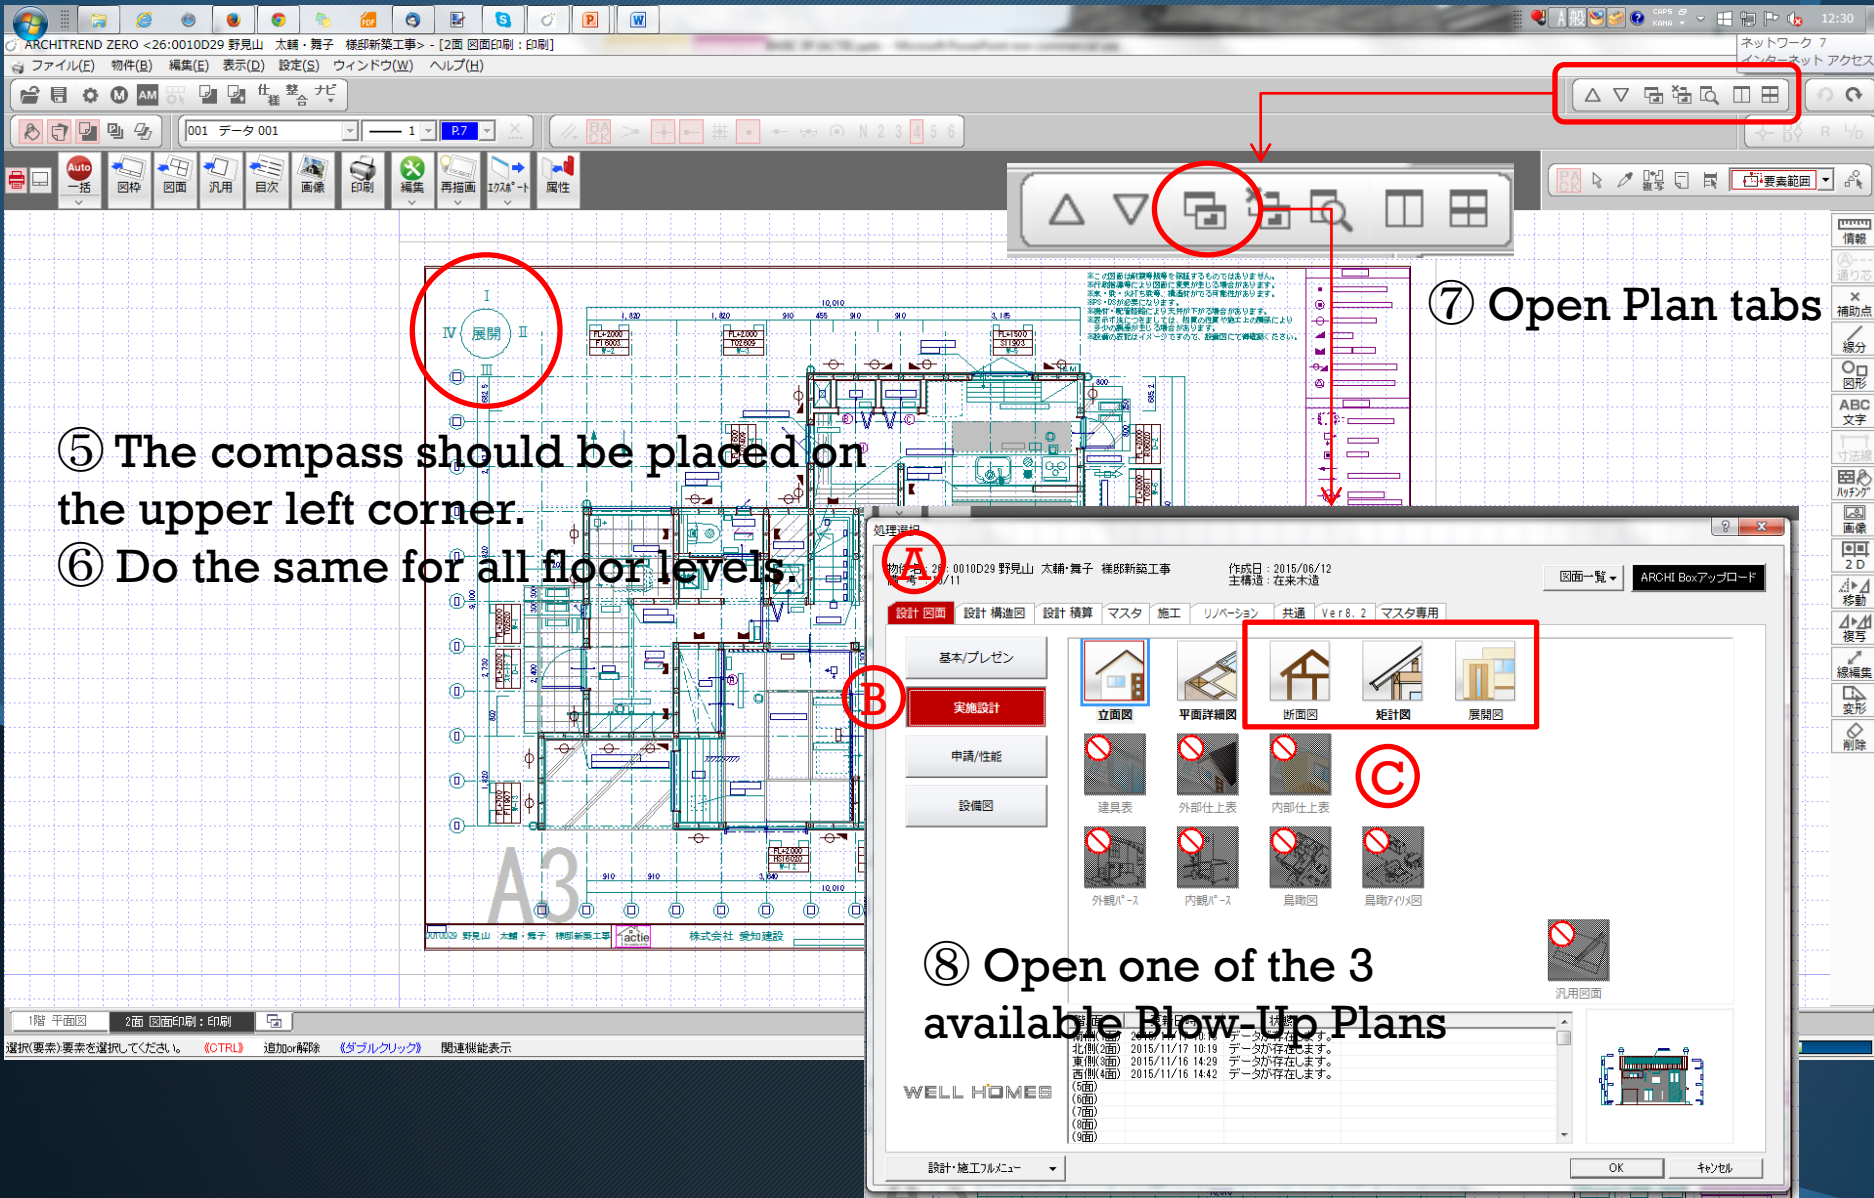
ARCHITREND ZERO <26:0010D29 野見山 太輔・舞子 様邸新築工事> - [2面 図面印刷：印刷]

ファイル(F) 物件(B) 編集(E) 表示(D) 設定(S) ウィンドウ(W) ヘルプ(H)

ネットワーク 7
インターネット アクセス

12:30

001 データ 001

P.7

一括 図枠 図面 汎用 目次 画像 印刷 編集 再描画 ｴｸｽﾎﾟｰﾄ 属性

要素範囲

情報 通り芯 補助点 線分 図形 ABC 文字 寸法線 ﾊｯﾁﾝｸﾞ 画像 2D 移動 複写 線編集 変形 削除

⑦ Open Plan tabs

I
IV 展開 II
III

⑤ The compass should be placed on the upper left corner.
⑥ Do the same for all floor levels.

A3

株式会社 愛知建設

1階 平面図 2面 図面印刷：印刷

選択(要素)要素を選択してください。 《CTRL》 追加or解除 《ダブルクリック》 関連機能表示

処理選択

A

物件：26:0010D29 野見山 太輔・舞子 様邸新築工事
作成日：2015/06/12
主構造：在来木造

図面一覧
ARCHI Boxアップロード

設計 図面 | 設計 構造図 | 設計 積算 | マスタ | 施工 | リノベーション | 共通 | Ver8.2 | マスタ専用

基本/プレゼン
B
実施設計
申請/性能
設備図

立面図 平面詳細図 断面図 矩計図 展開図
建具表 外部仕上表 内部仕上表
C
外観パース 内観パース 鳥瞰図 鳥瞰アイソ図
汎用図面

⑧ Open one of the 3 available Blow-Up Plans

北側(2面) 2015/11/17 10:19 データが存在します。
東側(3面) 2015/11/16 14:29 データが存在します。
西側(4面) 2015/11/16 14:42 データが存在します。
(5面)
(6面)
(7面)
(8面)
(9面)

WELL HOMES

設計・施工フルメニュー

OK キャンセル